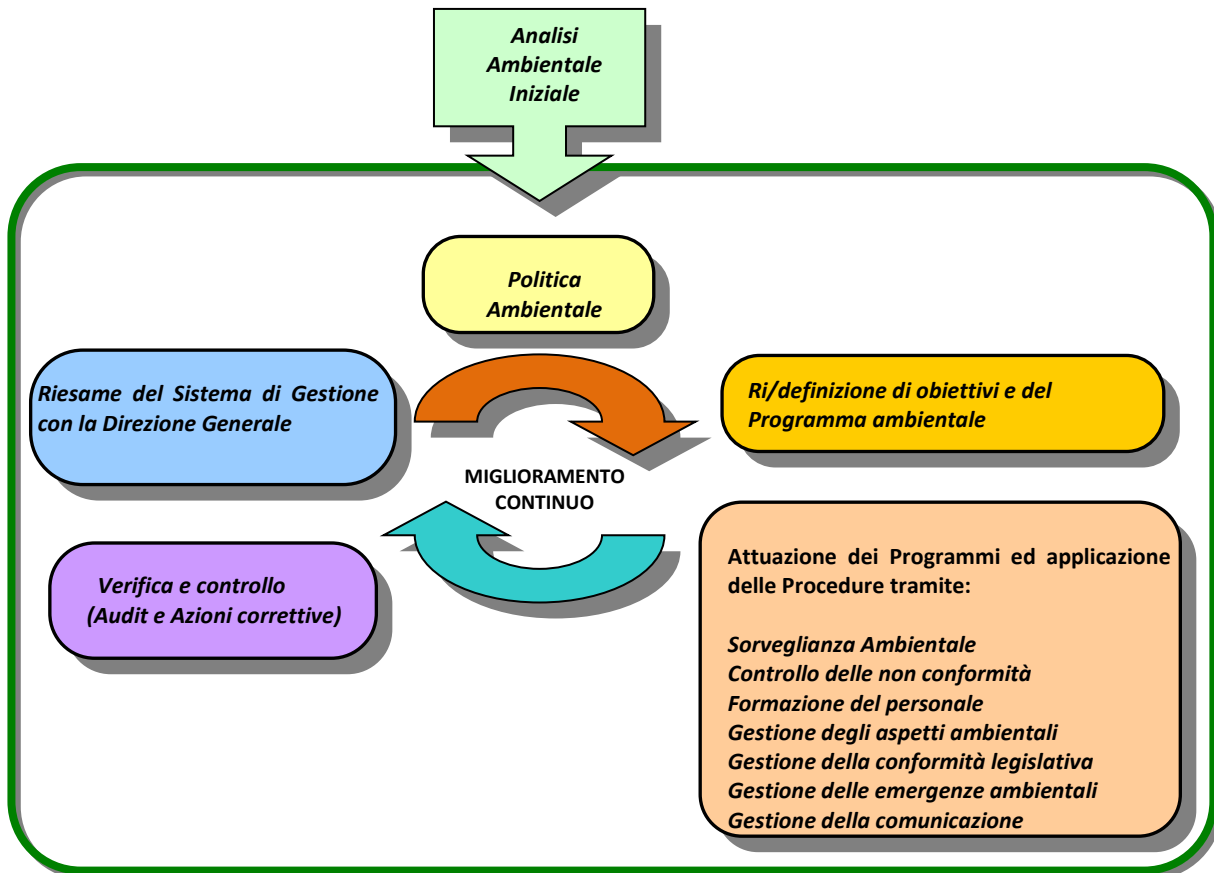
Analisi Ambientale Iniziale

Politica Ambientale

Riesame del Sistema di Gestione con la Direzione Generale

Ri/definizione di obiettivi e del Programma ambientale

MIGLIORAMENTO CONTINUO

Verifica e controllo (Audit e Azioni correttive)

Attuazione dei Programmi ed applicazione delle Procedure tramite:

Sorveglianza Ambientale
Controllo delle non conformità
Formazione del personale
Gestione degli aspetti ambientali
Gestione della conformità legislativa
Gestione delle emergenze ambientali
Gestione della comunicazione